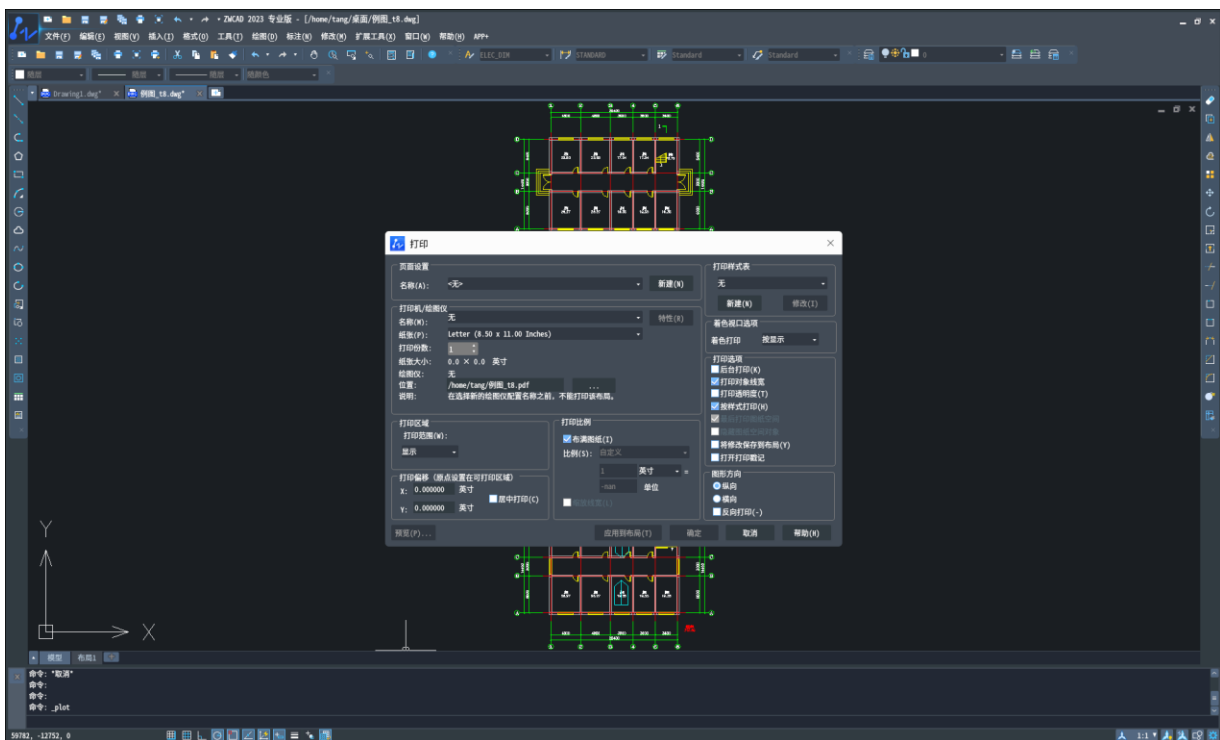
ZWCAD 2023 专业版 - [/home/tang/桌面/例图_t8.dwg]
文件(F) 编辑(E) 视图(V) 插入(I) 格式(O) 工具(T) 绘图(D) 标注(N) 修改(M) 扩展工具(X) 窗口(W) 帮助(H) APP+
ELEC_DIM STANDARD Standard Standard 0
随层 随层 随层 随颜色
Drawing1.dwg* 例图_t8.dwg*

打印
页面设置
名称(A): <无> 新建(N)
打印机/绘图仪
名称(M): 无 特性(R)
纸张(P): Letter (8.50 x 11.00 Inches)
打印份数: 1
纸张大小: 0.0 × 0.0 英寸
绘图仪: 无
位置: /home/tang/例图_t8.pdf ...
说明: 在选择新的绘图仪配置名称之前，不能打印该布局。
打印区域
打印范围(W):
显示
打印偏移（原点设置在可打印区域）
X: 0.000000 英寸
Y: 0.000000 英寸
居中打印(C)
打印比例
布满图纸(I)
比例(S): 自定义
1 英寸 =
-nan 单位
缩放线宽(L)
打印样式表
无
新建(W) 修改(I)
着色视口选项
着色打印 按显示
打印选项
后台打印(K)
打印对象线宽
打印透明度(T)
按样式打印(E)
最后打印图纸空间
隐藏图纸空间对象
将修改保存到布局(Y)
打开打印戳记
图形方向
纵向
横向
反向打印(-)
预览(P)... 应用到布局(T) 确定 取消 帮助(H)

Y
X
模型 布局1
命令: *取消*
命令:
命令:
命令: _plot
59782, -12752, 0
1:1